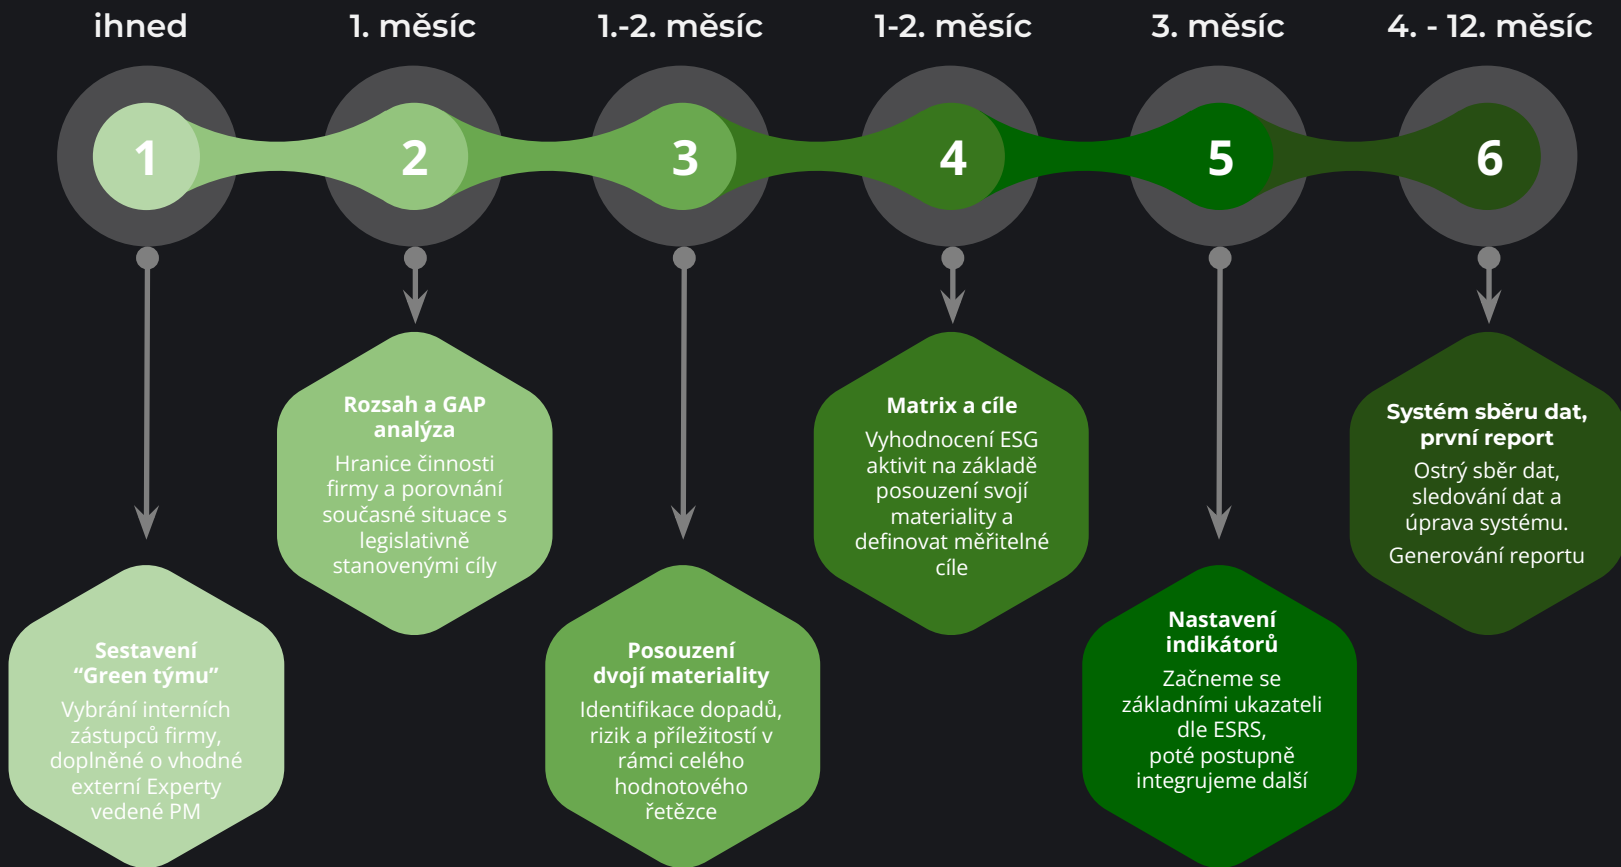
ihned

1. měsíc

1.-2. měsíc

1-2. měsíc

3. měsíc

4. - 12. měsíc

1

2

3

4

5

6

Sestavení “Green týmu”

Vybrání interních zástupců firmy, doplněné o vhodné externí Experty vedené PM

Rozsah a GAP analýza

Hranice činnosti firmy a porovnání současné situace s legislativně stanovenými cíly

Posouzení dvojí materiality

Identifikace dopadů, rizik a příležitostí v rámci celého hodnotového řetězce

Matrix a cíle

Vyhodnocení ESG aktivit na základě posouzení svojí materiality a definovat měřitelné cíle

Nastavení indikátorů

Začneme se základními ukazateli dle ESRS, poté postupně integrujeme další

Systém sběru dat, první report

Ostrý sběr dat, sledování dat a úprava systému.

Generování reportu